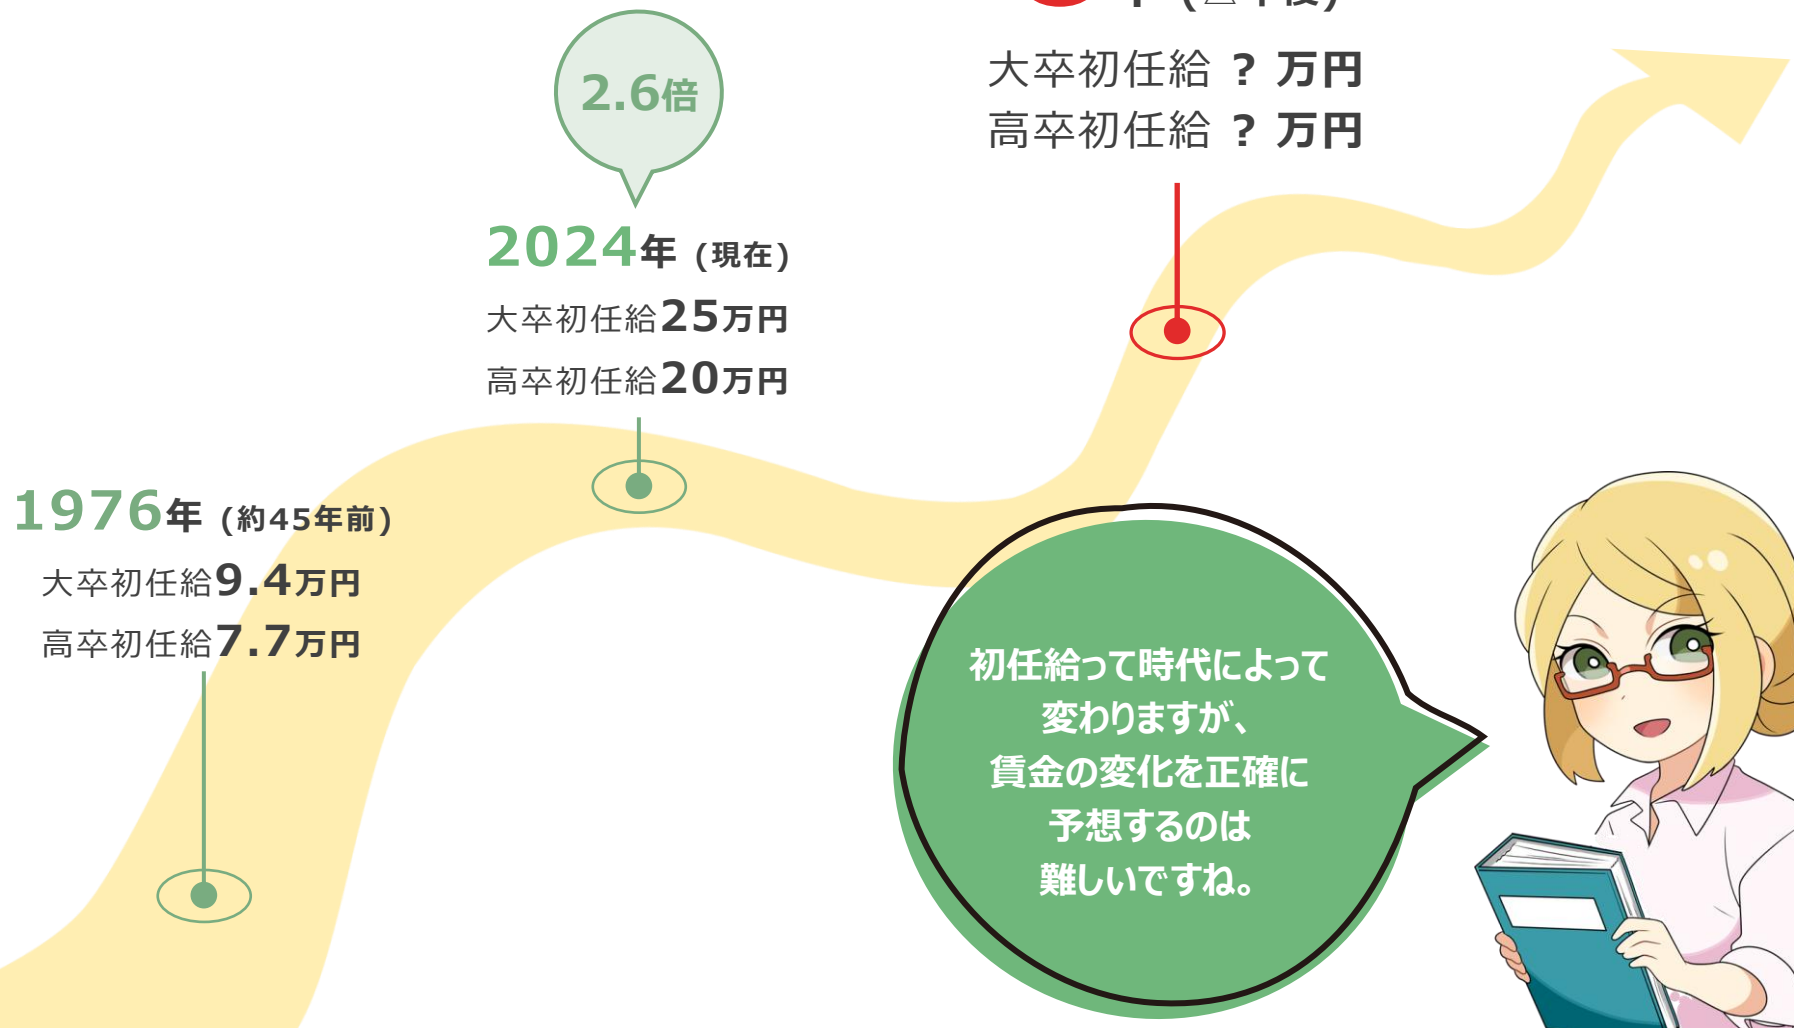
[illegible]

大卒初任給 ? 万円
高卒初任給 ? 万円

2.6倍

2024年（現在）
大卒初任給25万円
高卒初任給20万円

1976年（約45年前）
大卒初任給9.4万円
高卒初任給7.7万円

初任給って時代によって変わりますが、賃金の変化を正確に予想するのは難しいですね。